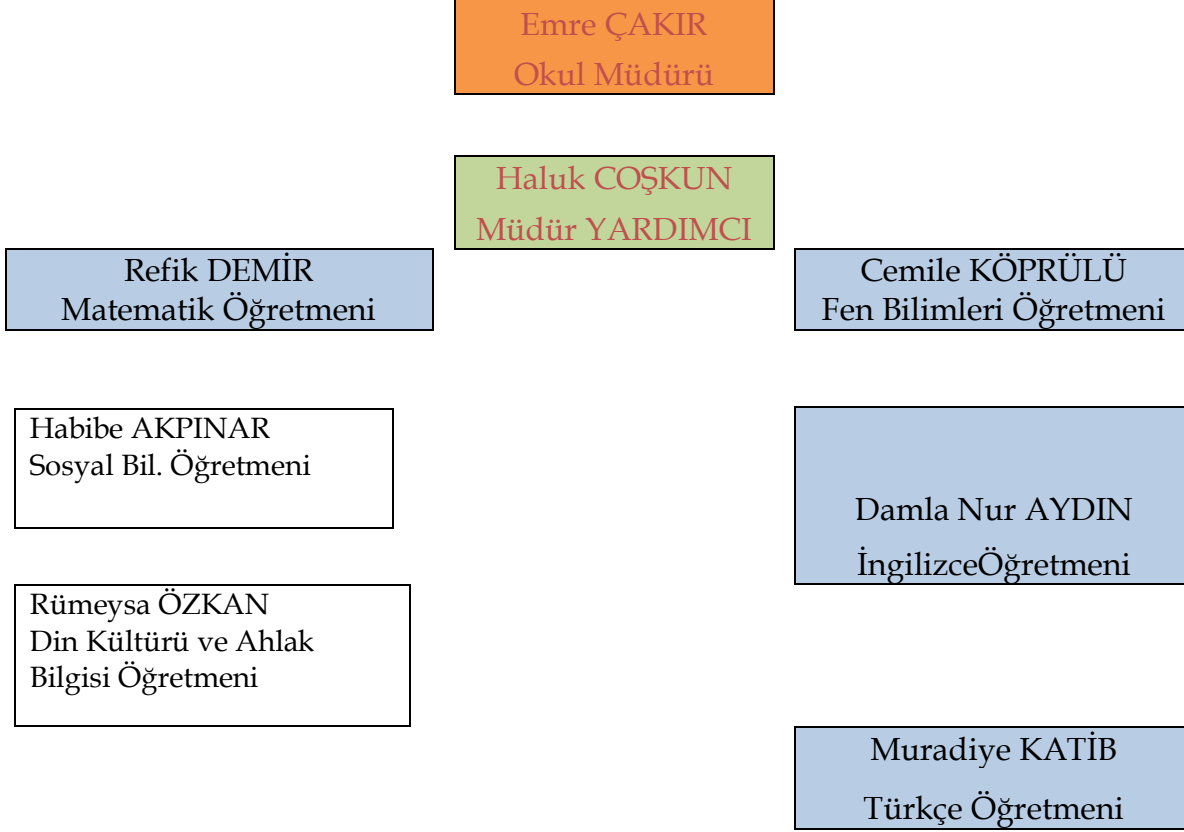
Emre ÇAKIR
Okul Müdürü

Haluk COŞKUN
Müdür YARDIMCI

Refik DEMİR
Matematik Öğretmeni

Cemile KÖPRÜLÜ
Fen Bilimleri Öğretmeni

Habibe AKPINAR
Sosyal Bil. Öğretmeni

Damla Nur AYDIN
İngilizceÖğretmeni

Rümeysa ÖZKAN
Din Kültürü ve Ahlak Bilgisi Öğretmeni

Muradiye KATİB
Türkçe Öğretmeni